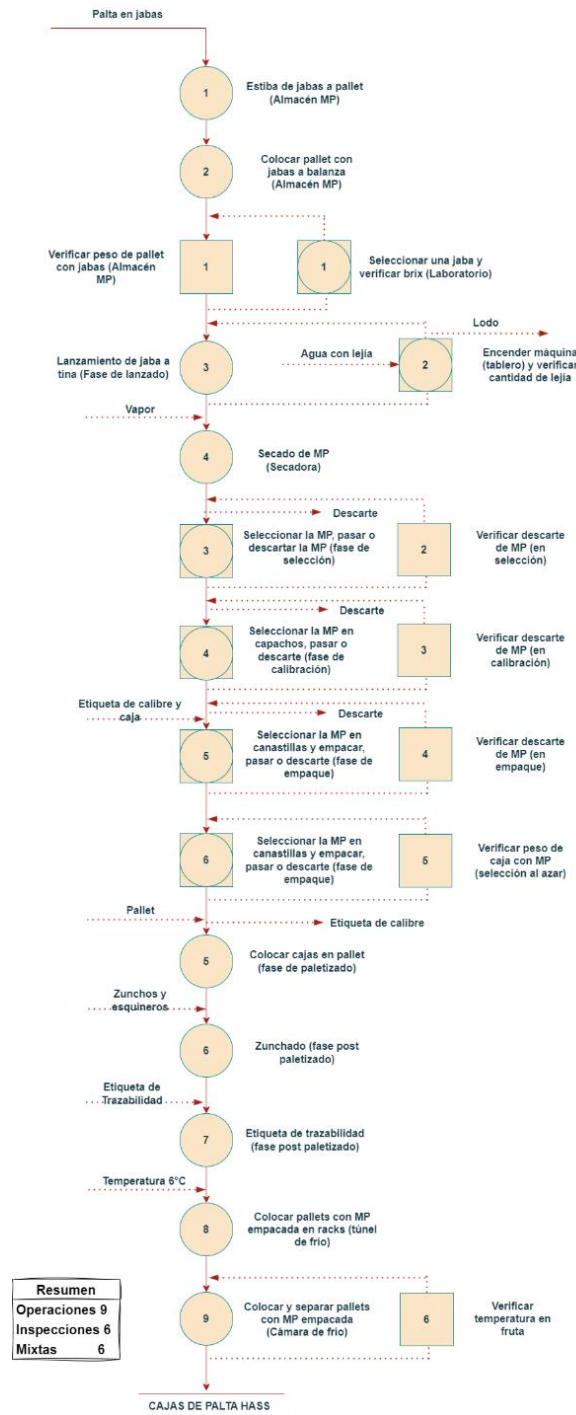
Palta en jabas

1
Estiba de jabas a pallet (Almacén MP)

2
Colocar pallet con jabas a balanza (Almacén MP)

Verificar peso de pallet con jabas (Almacén MP)
1

1
Seleccionar una jaba y verificar brix (Laboratorio)

Lodo

Lanzamiento de jaba a tina (Fase de lanzado)
3

Agua con lejía
2
Encender máquina (tablero) y verificar cantidad de lejía

Vapor

4
Secado de MP (Secadora)

Descarte
3
Seleccionar la MP, pasar o descartar la MP (fase de selección)
2
Verificar descarte de MP (en selección)

Descarte
4
Seleccionar la MP en capachos, pasar o descarte (fase de calibración)
3
Verificar descarte de MP (en calibración)

Etiqueta de calibre y caja
Descarte
5
Seleccionar la MP en canastillas y empacar, pasar o descarte (fase de empaque)
4
Verificar descarte de MP (en empaque)

6
Seleccionar la MP en canastillas y empacar, pasar o descarte (fase de empaque)
5
Verificar peso de caja con MP (selección al azar)

Pallet
Etiqueta de calibre

5
Colocar cajas en pallet (fase de paletizado)

Zunchos y esquineros
6
Zunchado (fase post paletizado)

Etiqueta de Trazabilidad
7
Etiqueta de trazabilidad (fase post paletizado)

Temperatura 6°C
8
Colocar pallets con MP empacada en racks (túnel de frio)

| Resumen | |
|---|---|
| Operaciones | 9 |
| Inspecciones | 6 |
| Mixtas | 6 |

9
Colocar y separar pallets con MP empacada (Cámara de frio)
6
Verificar temperatura en fruta

CAJAS DE PALTA HASS